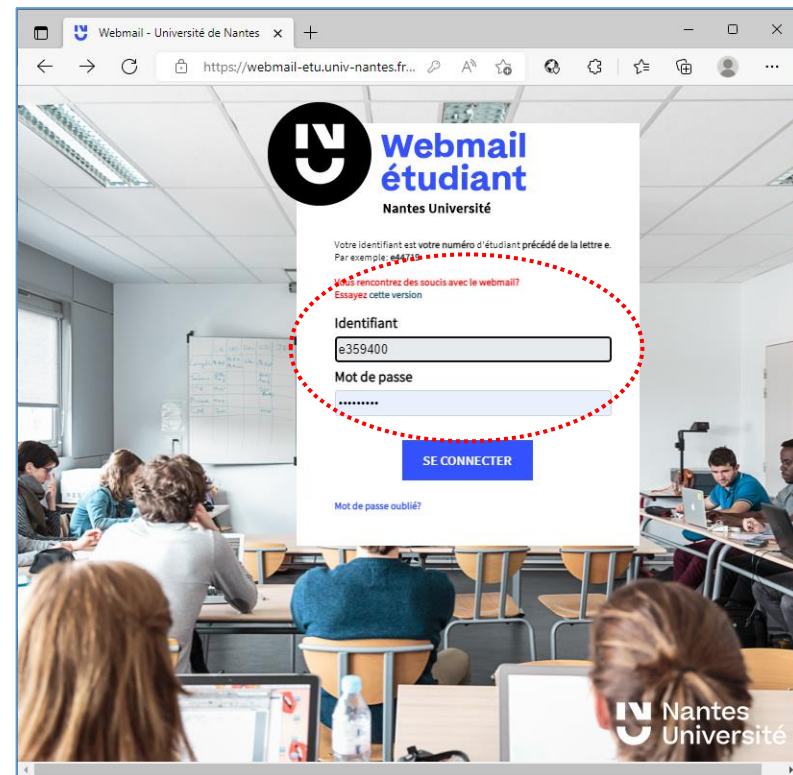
Webmail - Université de Nantes ×
+
https://webmail-etu.univ-nantes.fr...

Webmail étudiant
Nantes Université

Votre identifiant est votre numéro d'étudiant précédé de la lettre e.
Par exemple: e44719

Vous rencontrez des soucis avec le webmail?
Essayez cette version

Identifiant
e359400
Mot de passe
•••••••••

SE CONNECTER

Mot de passe oublié?

Nantes Université